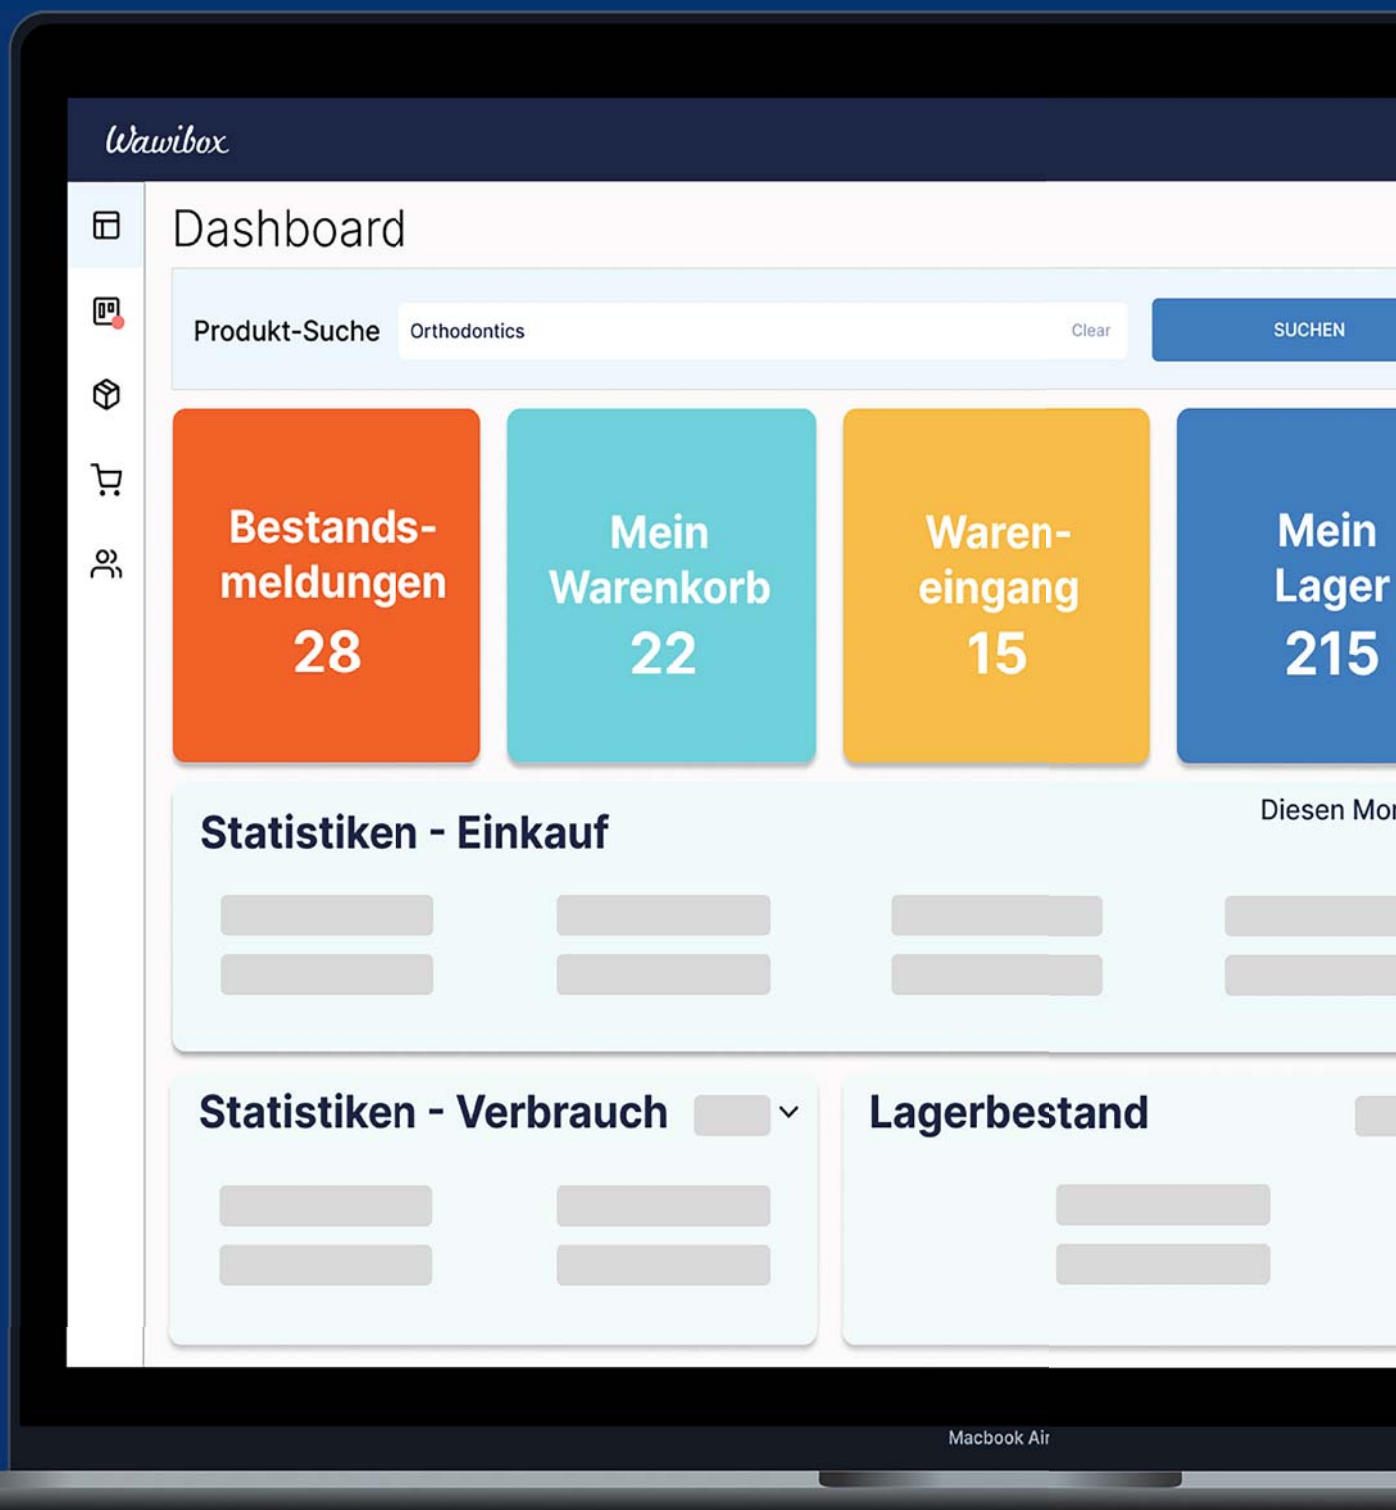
Wawibox

Dashboard

Produkt-Suche Orthodontics Clear SUCHEN

Bestandsmeldungen 28

Mein Warenkorb 22

Wareneingang 15

Mein Lager 215

Statistiken - Einkauf

Diesen Mo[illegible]

Statistiken - Verbrauch

Lagerbestand

Macbook Air